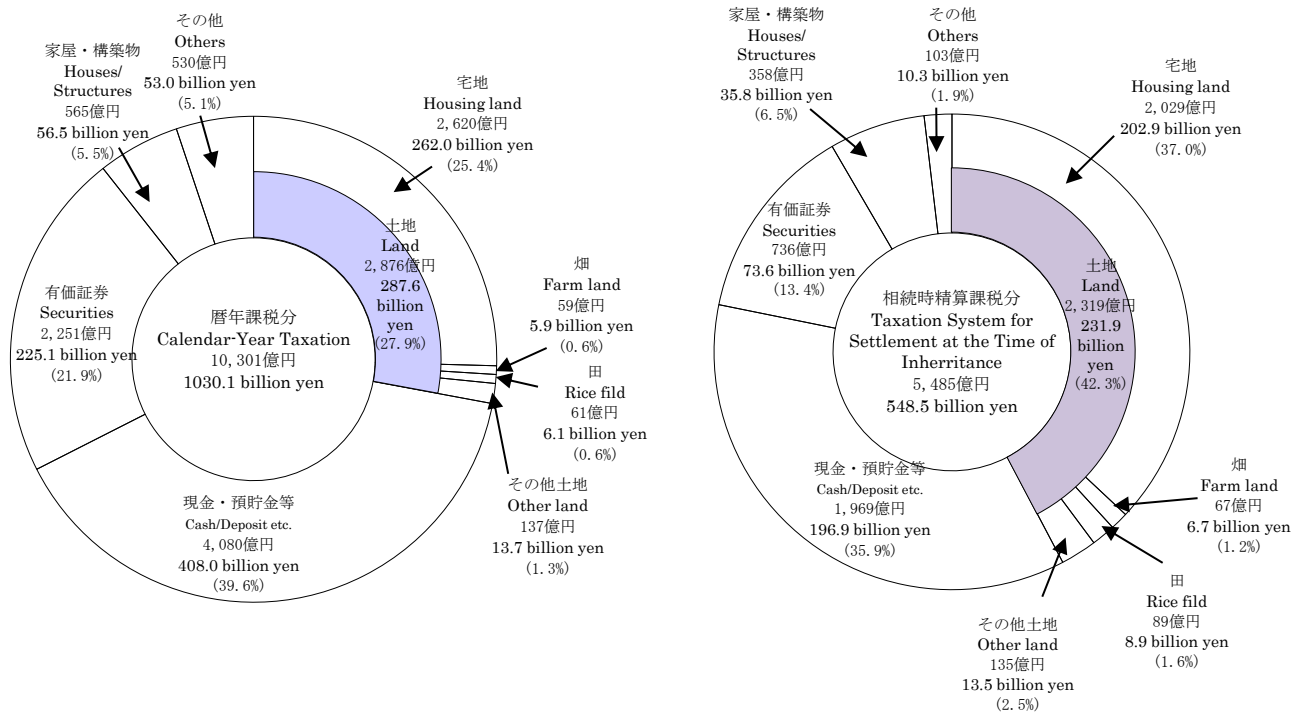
家屋・構築物
Houses/
Structures
565億円
56.5 billion yen
(5.5%)

その他
Others
530億円
53.0 billion yen
(5.1%)

宅地
Housing land
2,620億円
262.0 billion yen
(25.4%)

土地
Land
2,876億円
287.6 billion yen
(27.9%)

畑
Farm land
59億円
5.9 billion yen
(0.6%)

田
Rice fild
61億円
6.1 billion yen
(0.6%)

その他土地
Other land
137億円
13.7 billion yen
(1.3%)

有価証券
Securities
2,251億円
225.1 billion yen
(21.9%)

暦年課税分
Calendar-Year Taxation
10,301億円
1030.1 billion yen

現金・預貯金等
Cash/Deposit etc.
4,080億円
408.0 billion yen
(39.6%)

家屋・構築物
Houses/
Structures
358億円
35.8 billion yen
(6.5%)

その他
Others
103億円
10.3 billion yen
(1.9%)

宅地
Housing land
2,029億円
202.9 billion yen
(37.0%)

有価証券
Securities
736億円
73.6 billion yen
(13.4%)

土地
Land
2,319億円
231.9 billion yen
(42.3%)

相続時精算課税分
Taxation System for Settlement at the Time of Inherritance
5,485億円
548.5 billion yen

現金・預貯金等
Cash/Deposit etc.
1,969億円
196.9 billion yen
(35.9%)

畑
Farm land
67億円
6.7 billion yen
(1.2%)

田
Rice fild
89億円
8.9 billion yen
(1.6%)

その他土地
Other land
135億円
13.5 billion yen
(2.5%)